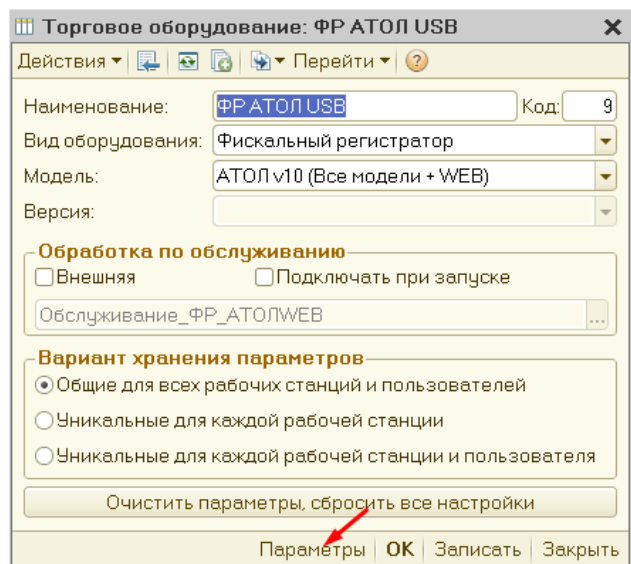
Торговое оборудование: ФР АТОЛ USB

Действия ▾ | Перейти ▾ | ?

Наименование: ФР АТОЛ USB Код: 9

Вид оборудования: Фискальный регистратор

Модель: АТОЛ v10 (Все модели + WEB)

Версия:

Обработка по обслуживанию

Внешняя

Подключать при запуске

Обслуживание_ФР_АТОЛWEB

...

Вариант хранения параметров

Общие для всех рабочих станций и пользователей

Уникальные для каждой рабочей станции

Уникальные для каждой рабочей станции и пользователя

Очистить параметры, сбросить все настройки

Параметры | OK | Записать | Закрыть